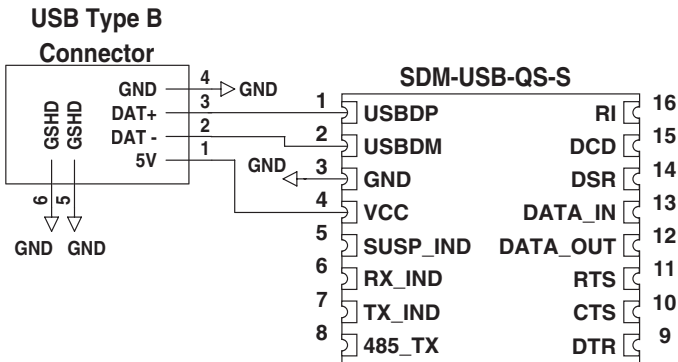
USB Type B
Connector

GND
DAT+
DAT -
5V
GSHD
GSHD
4
3
2
1
6
5
GND
GND
GND

SDM-USB-QS-S

1 USBDP
2 USBDM
GND 3 GND
4 VCC
5 SUSP_IND
6 RX_IND
7 TX_IND
8 485_TX

RI 16
DCD 15
DSR 14
DATA_IN 13
DATA_OUT 12
RTS 11
CTS 10
DTR 9